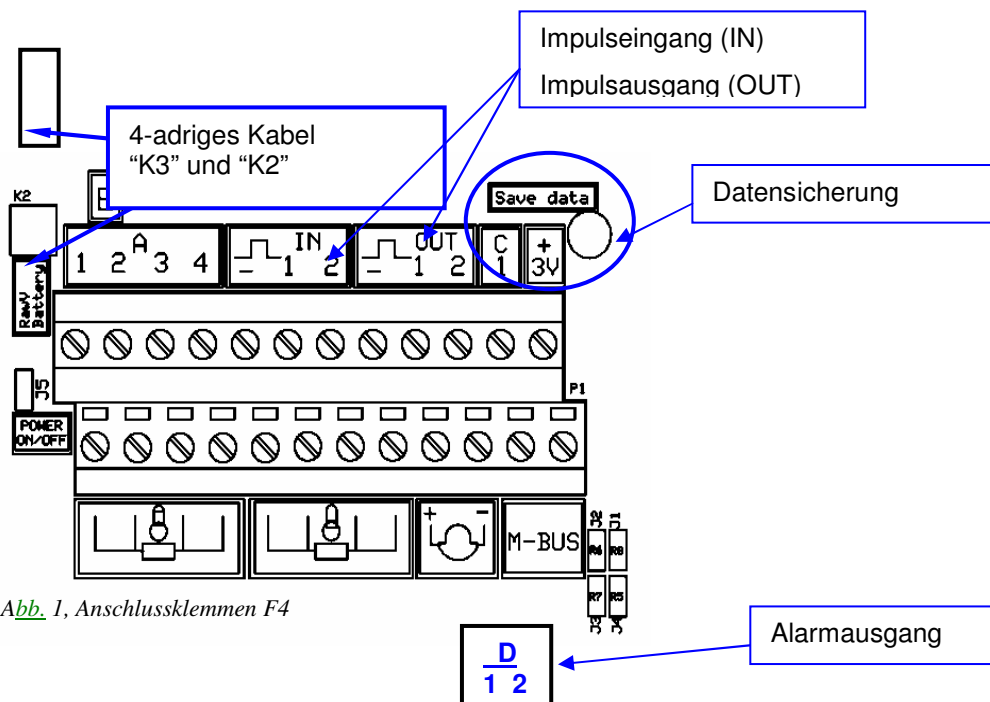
Impulseingang (IN)
Impulsausgang (OUT)

4-adriges Kabel
"K3" und "K2"

Datensicherung

K2

Save data

A
1 2 3 4

IN
1 2

OUT
1 2

C
1

+
3V

Rad/V
Battery

J5

P1

POWER
ON/OFF

+ -

M-BUS

J2 J1
R4 R8
R7 R5
J3 J4

Abb. 1, Anschlussklemmen F4

Alarmausgang

D
1 2